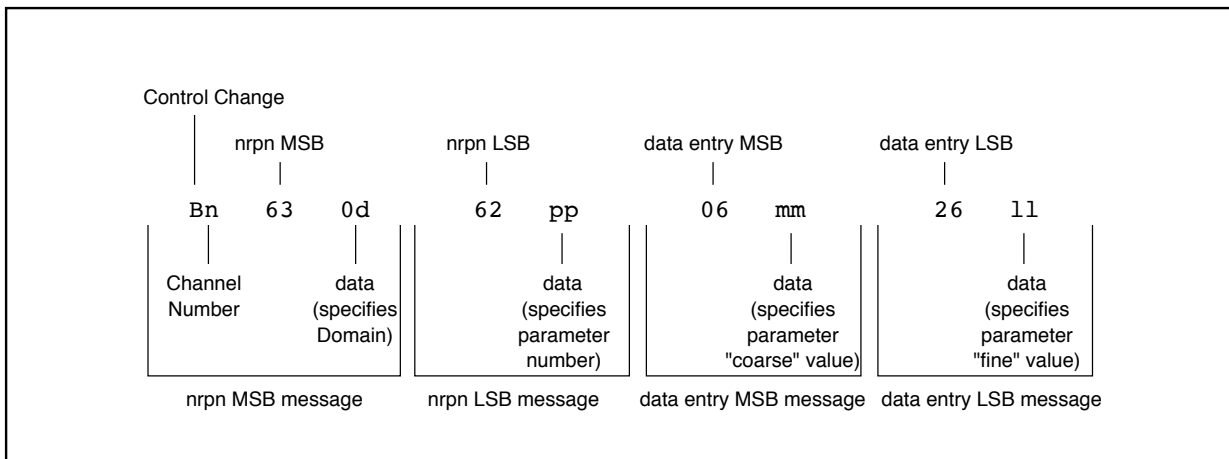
Control Change

nrpn MSB

nrpn LSB

data entry MSB

data entry LSB

Bn 63 0d

62 pp

06 mm

26 ll

Channel Number

data (specifies Domain)

data (specifies parameter number)

data (specifies parameter "coarse" value)

data (specifies parameter "fine" value)

nrpn MSB message

nrpn LSB message

data entry MSB message

data entry LSB message